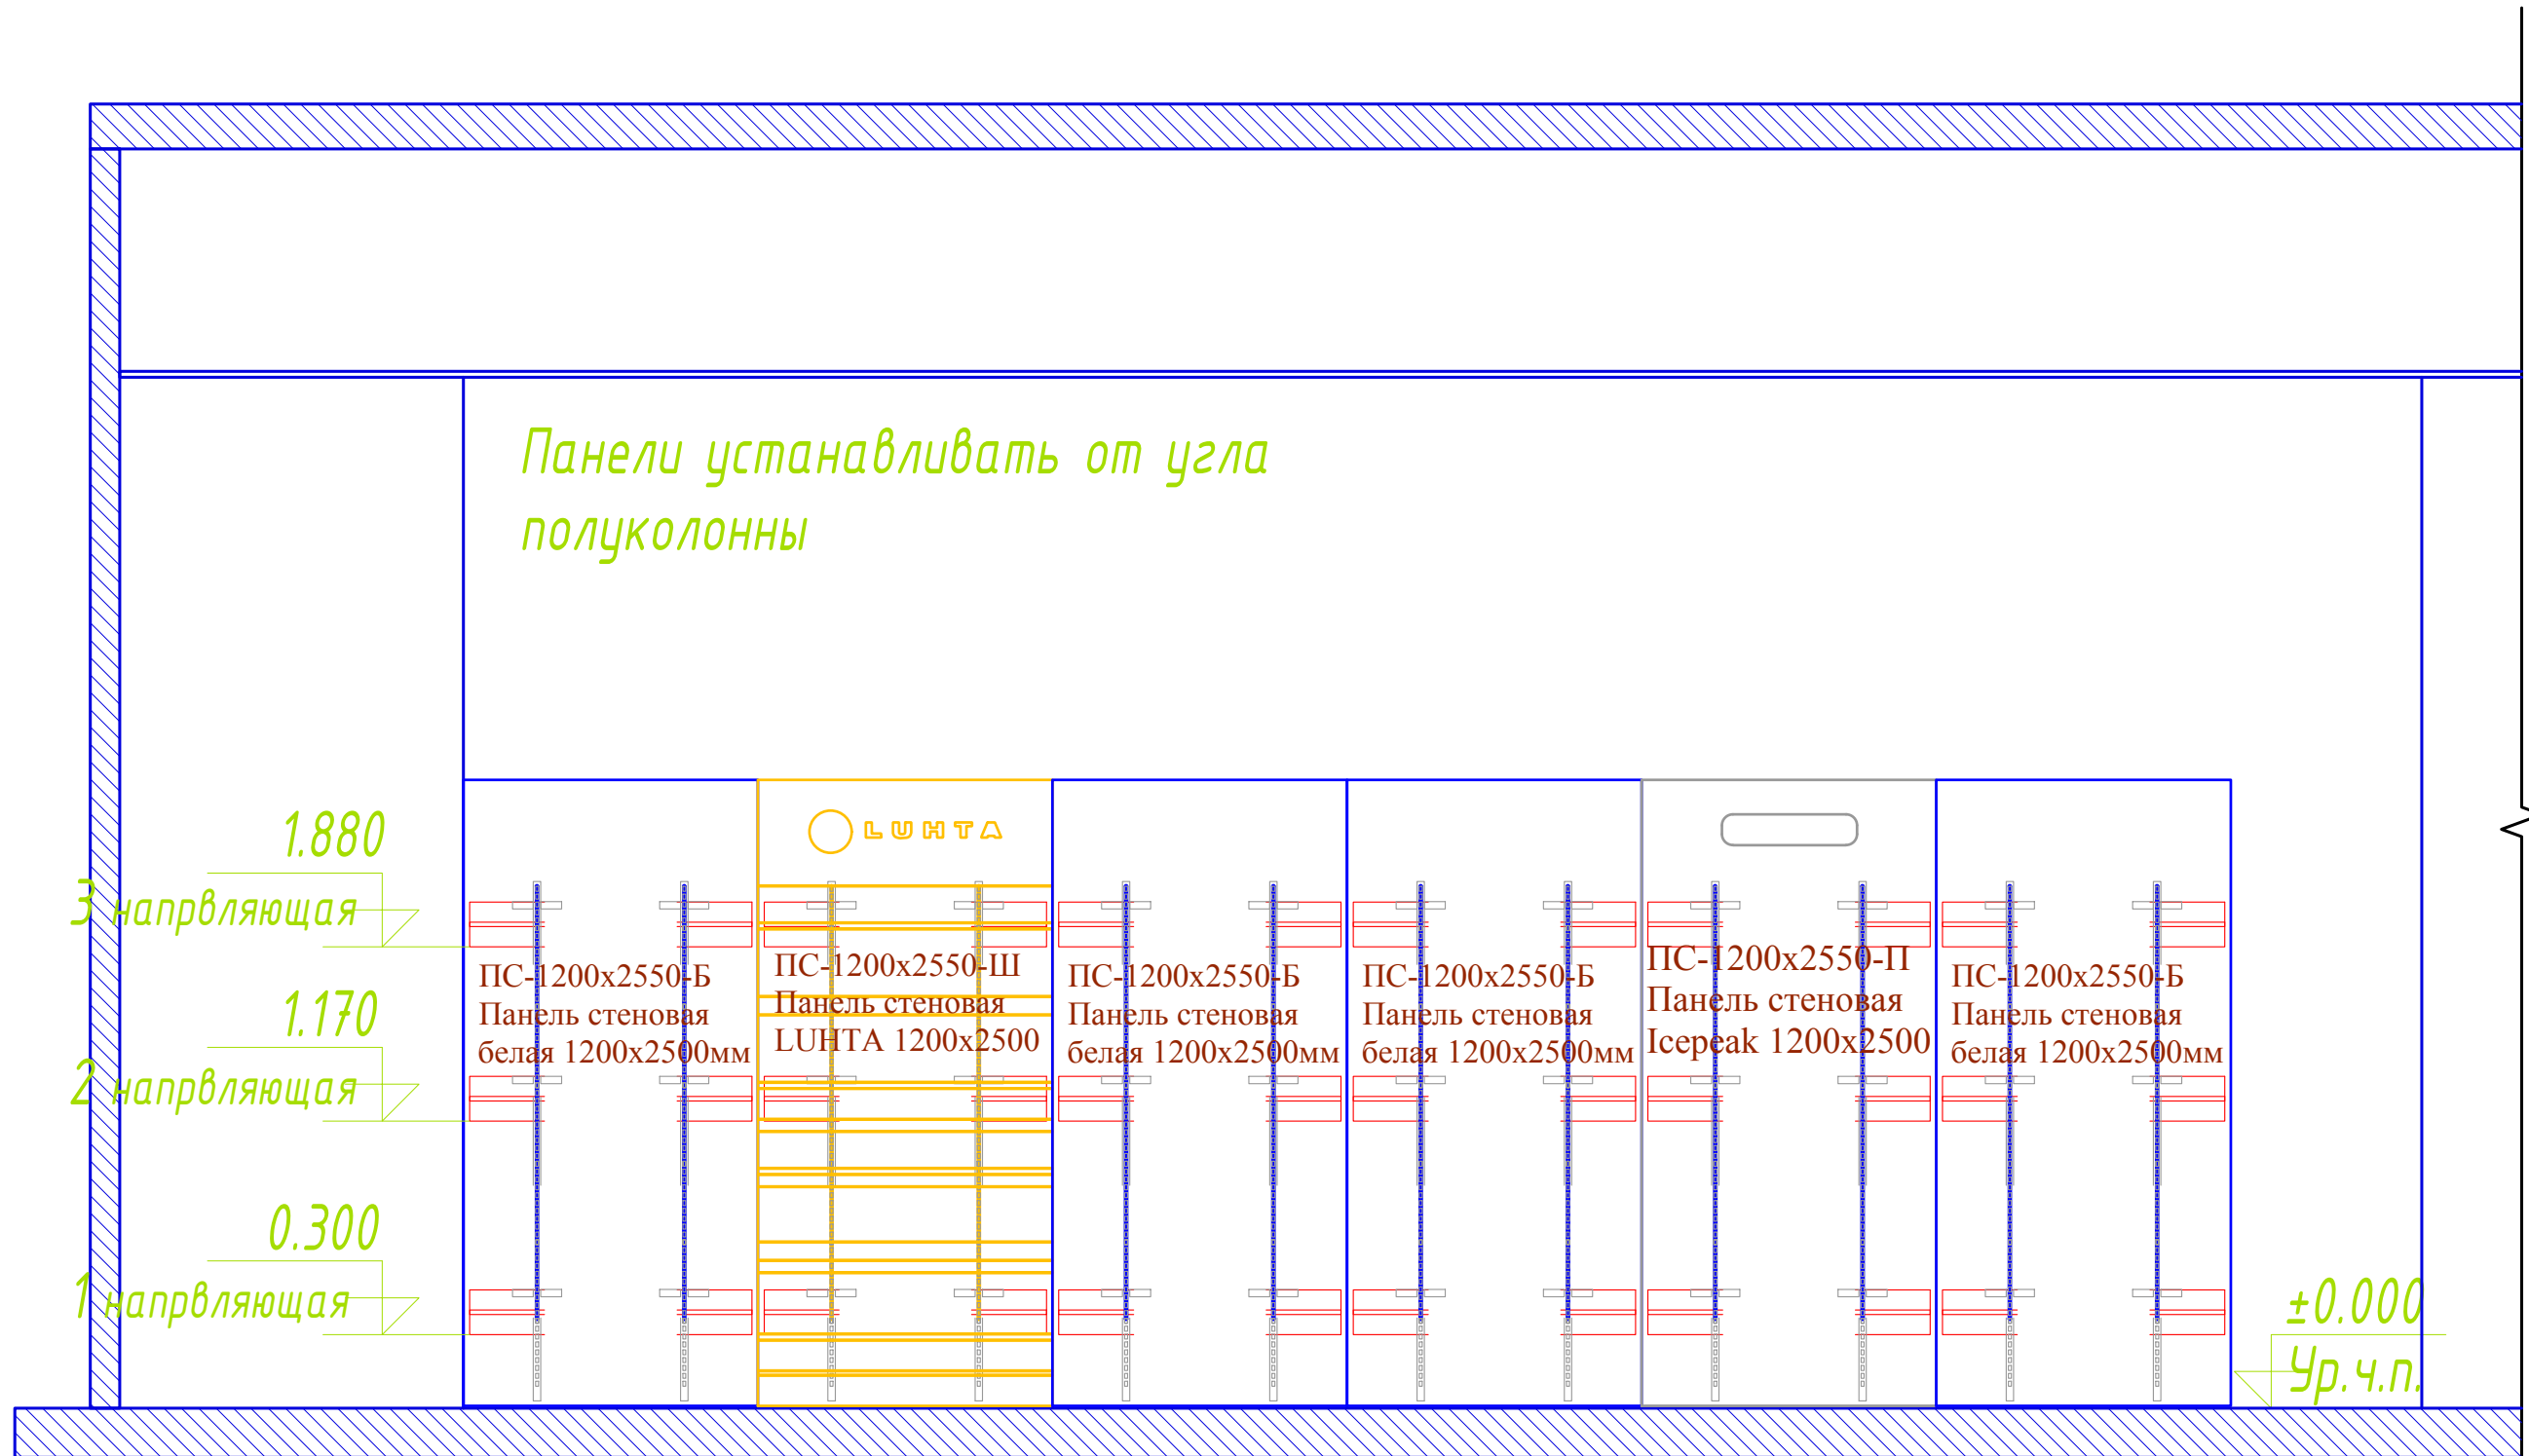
Панели устанавливать от угла полуколонны

1.880
3 напрвляющая
1.170
2 напрвляющая
0.300
1 напрвляющая

LUHTA

ПС-1200х2550-Б
Панель стеновая
белая 1200х2500мм

ПС-1200х2550-Ш
Панель стеновая
LUHTA 1200х2500

ПС-1200х2550-Б
Панель стеновая
белая 1200х2500мм

ПС-1200х2550-Б
Панель стеновая
белая 1200х2500мм

ПС-1200х2550-П
Панель стеновая
Icepeak 1200х2500

ПС-1200х2550-Б
Панель стеновая
белая 1200х2500мм

±0.000
Ур.ч.п.